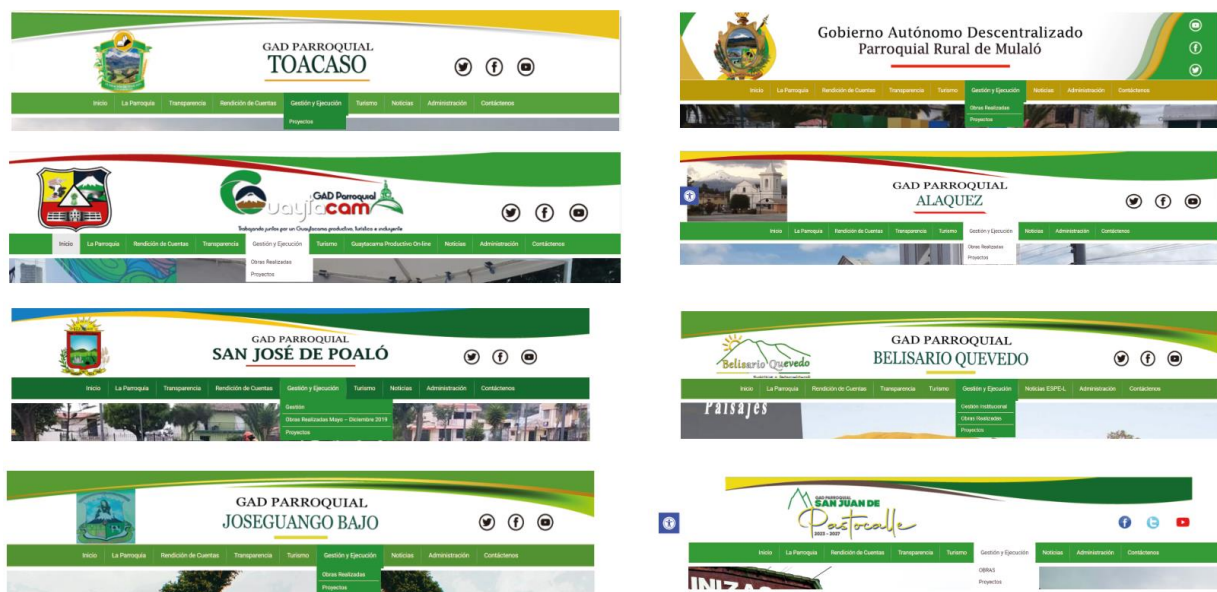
GAD PARROQUIAL
TOACASO

Inicio La Parroquia Transparencia Rendición de Cuentas Gestión y Ejecución Turismo Noticias Administración Contáctenos
Proyectos

Gobierno Autónomo Descentralizado
Parroquial Rural de Mulaló

Inicio La Parroquia Rendición de Cuentas Transparencia Turismo Gestión y Ejecución Noticias Administración Contáctenos
Obras Realizadas
Proyectos

GAD Parroquial
Guaytacama
Trabajando juntos por un Guaytacama productivo, turístico e inclusivo

Inicio La Parroquia Rendición de Cuentas Transparencia Gestión y Ejecución Turismo Guaytacama Productivo On-line Noticias Administración Contáctenos
Obras Realizadas
Proyectos

GAD PARROQUIAL
ALAQUEZ

Inicio La Parroquia Rendición de Cuentas Transparencia Turismo Gestión y Ejecución Noticias Administración Contáctenos
Obras Realizadas
Proyectos

GAD PARROQUIAL
SAN JOSÉ DE POALÓ

Inicio La Parroquia Transparencia Rendición de Cuentas Gestión y Ejecución Turismo Noticias Administración Contáctenos
Gestión
Obras Realizadas Mayo – Diciembre 2019
Proyectos

Belisario Quevedo
GAD PARROQUIAL
BELISARIO QUEVEDO

Inicio La Parroquia Rendición de Cuentas Transparencia Turismo Gestión y Ejecución Noticias ESPE-L Administración Contáctenos
Gestión Institucional
Obras Realizadas
Proyectos
Paisajes

GAD PARROQUIAL
JOSEGUANGO BAJO

Inicio La Parroquia Rendición de Cuentas Transparencia Turismo Gestión y Ejecución Noticias Administración Contáctenos
Obras Realizadas
Proyectos

GAD PARROQUIAL SAN JUAN DE
Pastocalle
2023 - 2027

Inicio La Parroquia Rendición de Cuentas Transparencia Turismo Gestión y Ejecución Noticias Administración Contáctenos
OBRAS
Proyectos